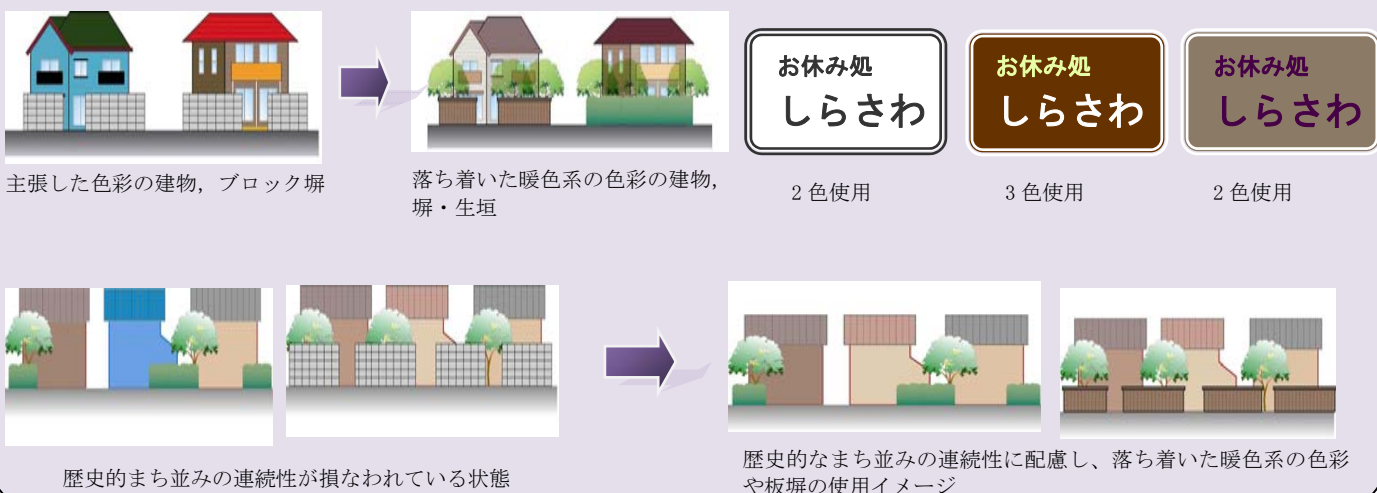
主張した色彩の建物，ブロック塀

落ち着いた暖色系の色彩の建物，塀・生垣

お休み処
しらさわ

お休み処
しらさわ

お休み処
しらさわ

2 色使用

3 色使用

2 色使用

歴史的まち並みの連続性が損なわれている状態

歴史的なまち並みの連続性に配慮し、落ち着いた暖色系の色彩や板塀の使用イメージ